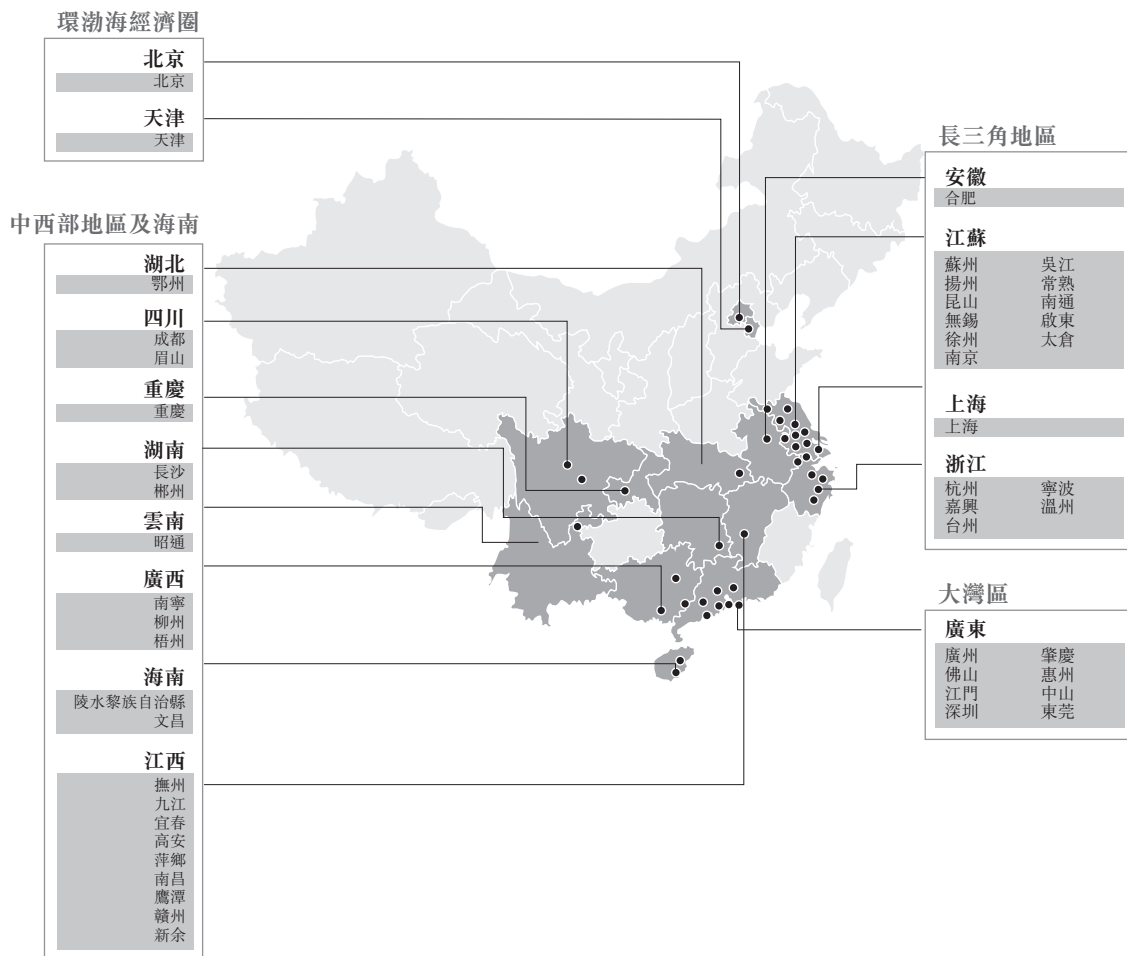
環渤海經濟圈

北京
北京

天津
天津

中西部地區及海南

湖北
鄂州

四川
成都
眉山

重慶
重慶

湖南
長沙
郴州

雲南
昭通

廣西
南寧
柳州
梧州

海南
陵水黎族自治縣
文昌

江西
撫州
九江
宜春
高安
萍鄉
南昌
鷹潭
贛州
新余

長三角地區

安徽
合肥

江蘇
蘇州 吳江
揚州 常熟
昆山 南通
無錫 啟東
徐州 太倉
南京

上海
上海

浙江
杭州 寧波
嘉興 溫州
台州

大灣區

廣東
廣州 肇慶
佛山 惠州
江門 中山
深圳 東莞